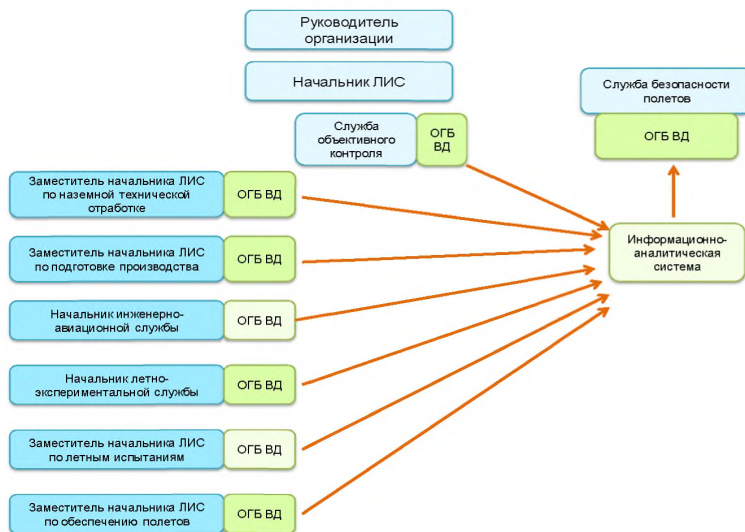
Руководитель организации

Начальник ЛИС

Служба безопасности полетов

ОГБ ВД

Служба объективного контроля

ОГБ ВД

Заместитель начальника ЛИС по наземной технической отработке

ОГБ ВД

Заместитель начальника ЛИС по подготовке производства

ОГБ ВД

Информационно-аналитическая система

Начальник инженерно-авиационной службы

ОГБ ВД

Начальник летно-экспериментальной службы

ОГБ ВД

Заместитель начальника ЛИС по летным испытаниям

ОГБ ВД

Заместитель начальника ЛИС по обеспечению полетов

ОГБ ВД